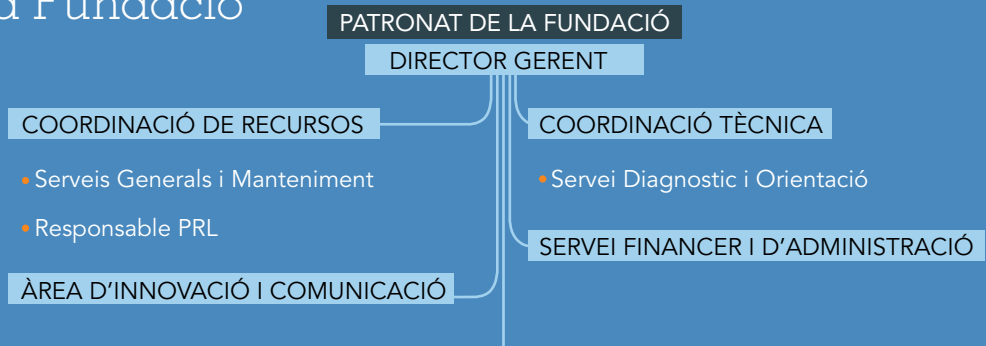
a Fundació

PATRONAT DE LA FUNDACIÓ

DIRECTOR GERENT

COORDINACIÓ DE RECURSOS

• Serveis Generals i Manteniment

• Responsable PRL

ÀREA D'INNOVACIÓ I COMUNICACIÓ

COORDINACIÓ TÈCNICA

• Servei Diagnostic i Orientació

SERVEI FINANCER I D'ADMINISTRACIÓ